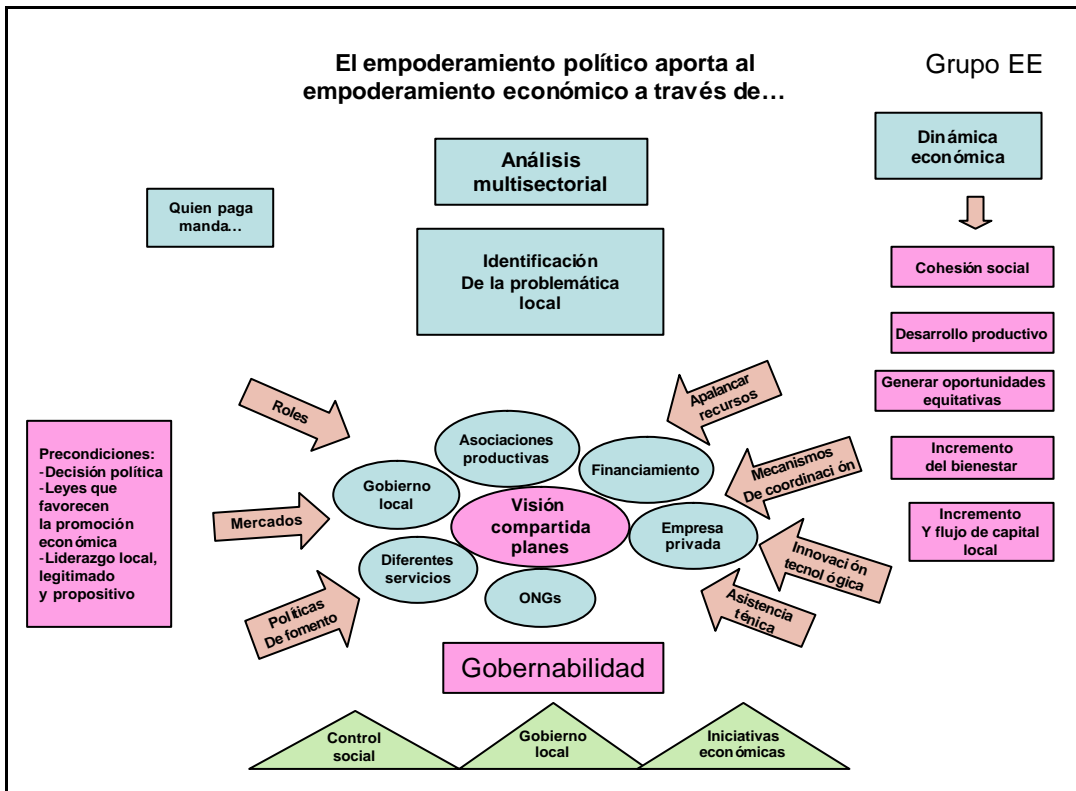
El empoderamiento político aporta al empoderamiento económico a través de…

Grupo EE

Análisis multisectorial

Identificación De la problemática local

Quien paga manda…

Dinámica económica

Cohesión social

Desarrollo productivo

Generar oportunidades equitativas

Incremento del bienestar

Incremento Y flujo de capital local

Precondiciones:
-Decisión política
-Leyes que favorecen la promoción económica
-Liderazgo local, legitimado y propositivo

Roles

Mercados

Políticas De fomento

Apalancar recursos

Mecanismos De coordinación

Innovación tecnológica

Asistencia ténica

Asociaciones productivas

Gobierno local

Financiamiento

Visión compartida planes

Empresa privada

Diferentes servicios

ONGs

Gobernabilidad

Control social

Gobierno local

Iniciativas económicas